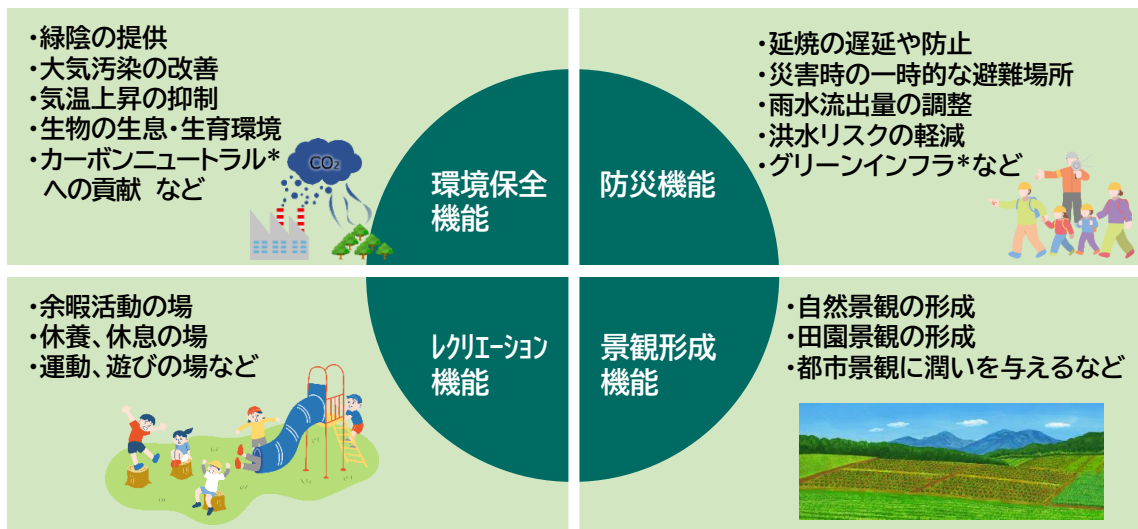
・緑陰の提供
・大気汚染の改善
・気温上昇の抑制
・生物の生息・生育環境
・カーボンニュートラル*への貢献　など

$CO_2$

環境保全機能

・延焼の遅延や防止
・災害時の一時的な避難場所
・雨水流出量の調整
・洪水リスクの軽減
・グリーンインフラ*など

防災機能

・余暇活動の場
・休養、休息の場
・運動、遊びの場など

レクリエーション機能

・自然景観の形成
・田園景観の形成
・都市景観に潤いを与えるなど

景観形成機能